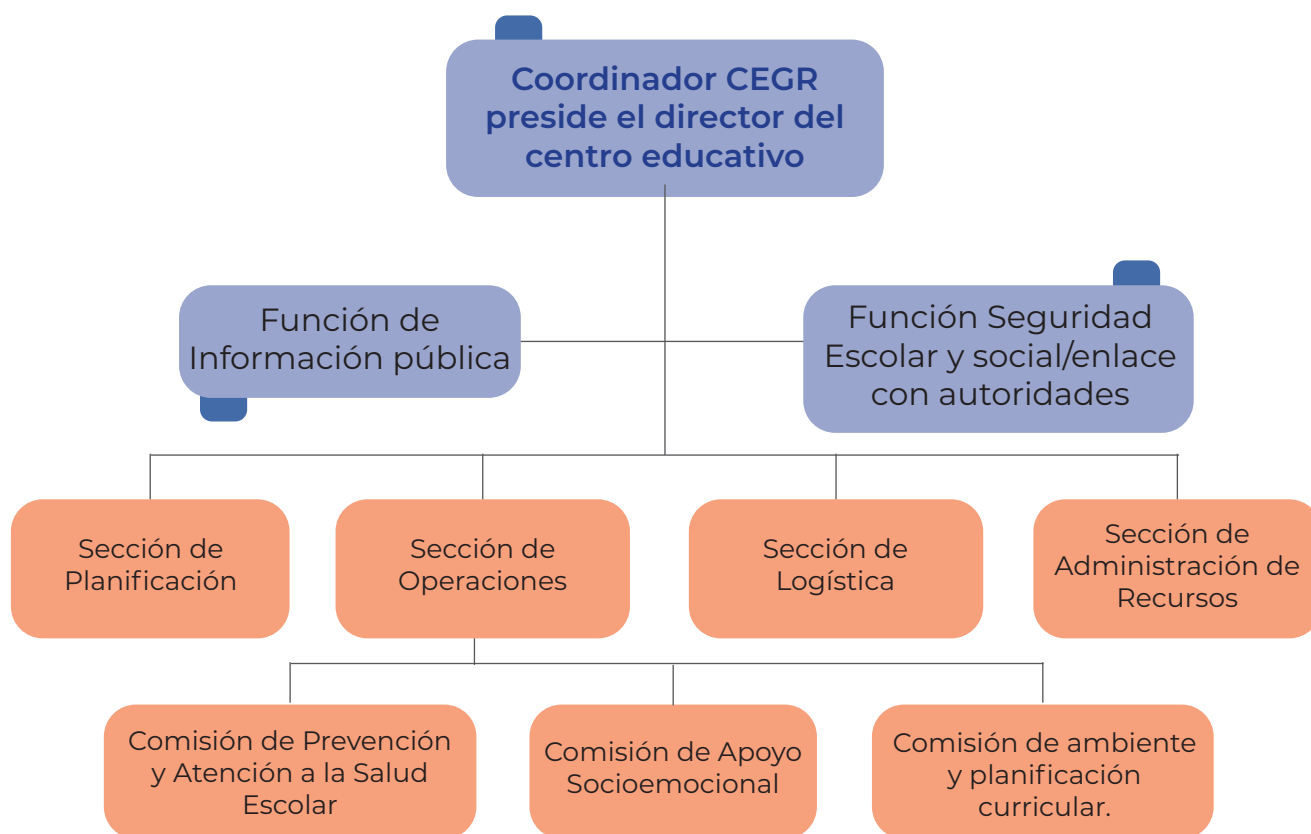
Coordinador CEGR preside el director del centro educativo

Función de Información pública

Función Seguridad Escolar y social/enlace con autoridades

Sección de Planificación

Sección de Operaciones

Sección de Logística

Sección de Administración de Recursos

Comisión de Prevención y Atención a la Salud Escolar

Comisión de Apoyo Socioemocional

Comisión de ambiente y planificación curricular.